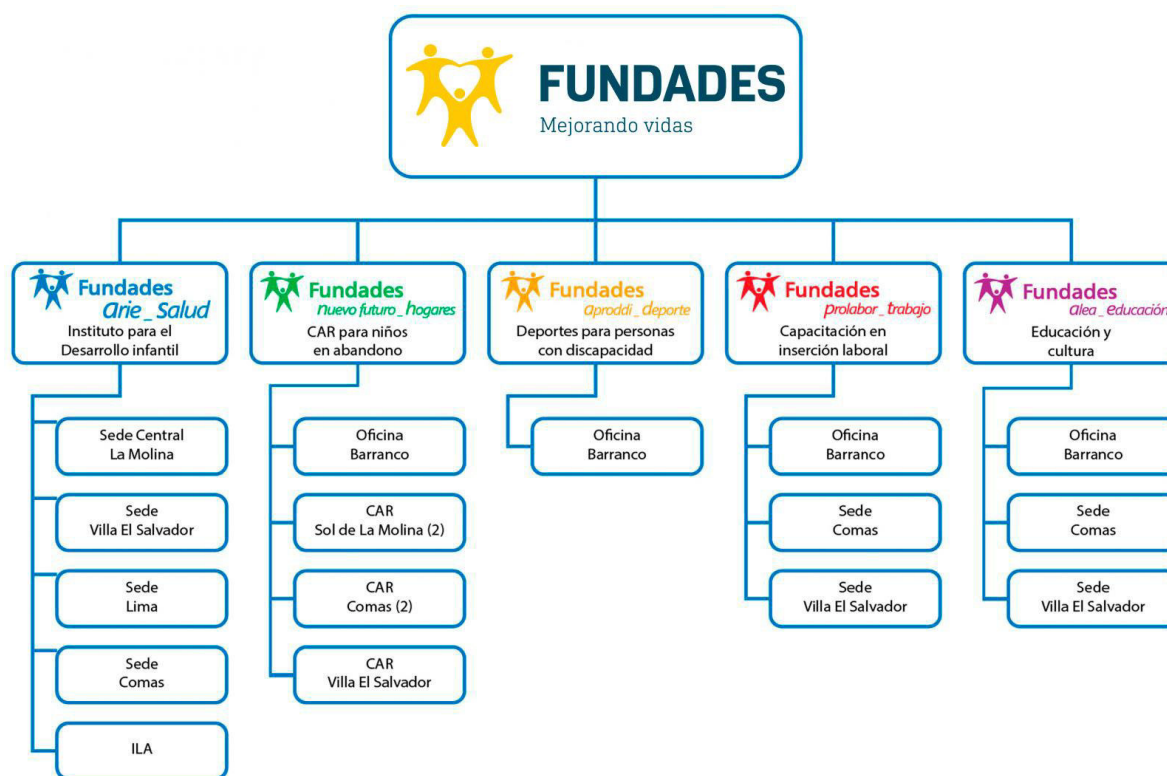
FUNDADES
Mejorando vidas

Fundades
arie_salud
Instituto para el Desarrollo infantil

Sede Central La Molina

Sede Villa El Salvador

Sede Lima

Sede Comas

ILA

Fundades
nuevo futuro_hogares
CAR para niños en abandono

Oficina Barranco

CAR Sol de La Molina (2)

CAR Comas (2)

CAR Villa El Salvador

Fundades
aproddi_deporte
Deportes para personas con discapacidad

Oficina Barranco

Fundades
prolabor_trabajo
Capacitación en inserción laboral

Oficina Barranco

Sede Comas

Sede Villa El Salvador

Fundades
alea_educación
Educación y cultura

Oficina Barranco

Sede Comas

Sede Villa El Salvador